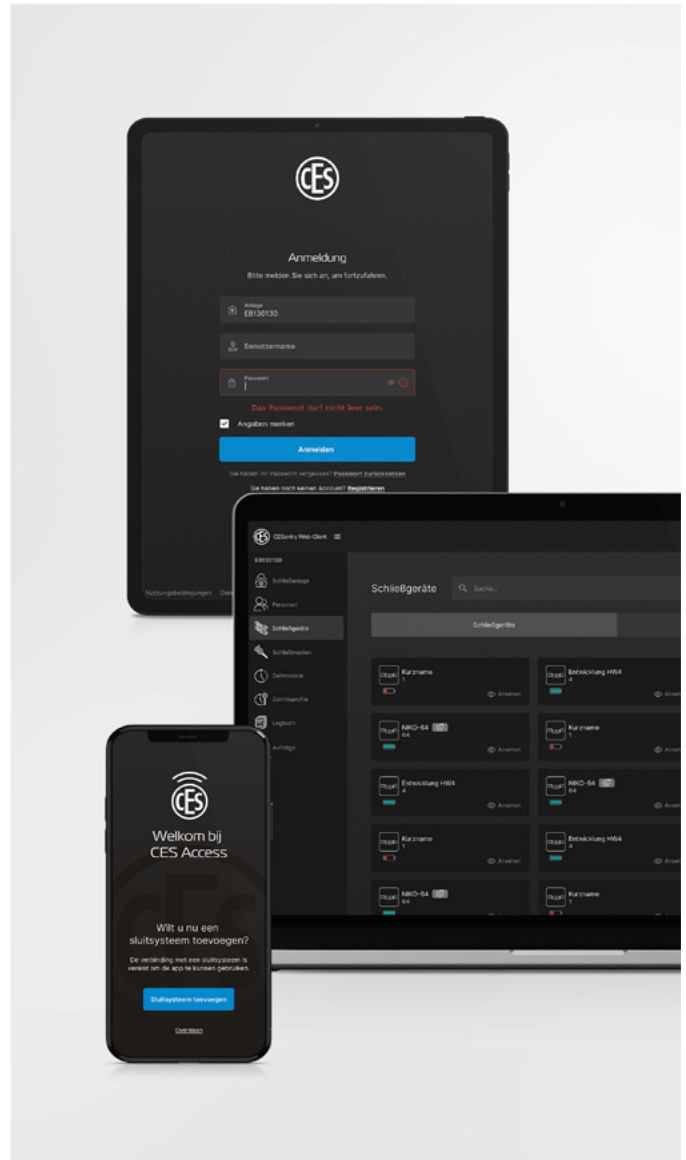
CES

Anmeldung
Bitte melden Sie sich an, um fortzufahren.

Anlage
EB130130

Benutzername

Passwort

Das Passwort darf nicht leer sein.

Angaben merken

Anmelden

Sie haben Ihr Passwort vergessen? Passwort zurücksetzen

Sie haben noch keinen Account? Registrieren

Nutzungsbedingungen Date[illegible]

CESentry Web-Client

EB130130

Schließanlage
Personen
Schließgeräte
Schließmedien
Zeitmodelle
Zutrittsprofile
Logbuch
Aufträge

Schließgeräte
Suche...

Schließgeräte

Kurzname
1
Ansehen

Entwicklung HW4
4
Ansehen

NIKO-64
64
Ansehen

Kurzname
1
Ansehen

Entwicklung HW4
4
Ansehen

NIKO-64
64
Ansehen

Kurzname
1
Ansehen

Entwicklung HW4
4
Ansehen

NIKO-64
64

Kurzname
1

CES

Welkom bij
CES Access

Wilt u nu een sluitsysteem toevoegen?

De verbinding met een sluitsysteem is vereist om de app te kunnen gebruiken.

Sluitsysteem toevoegen

Overslaan